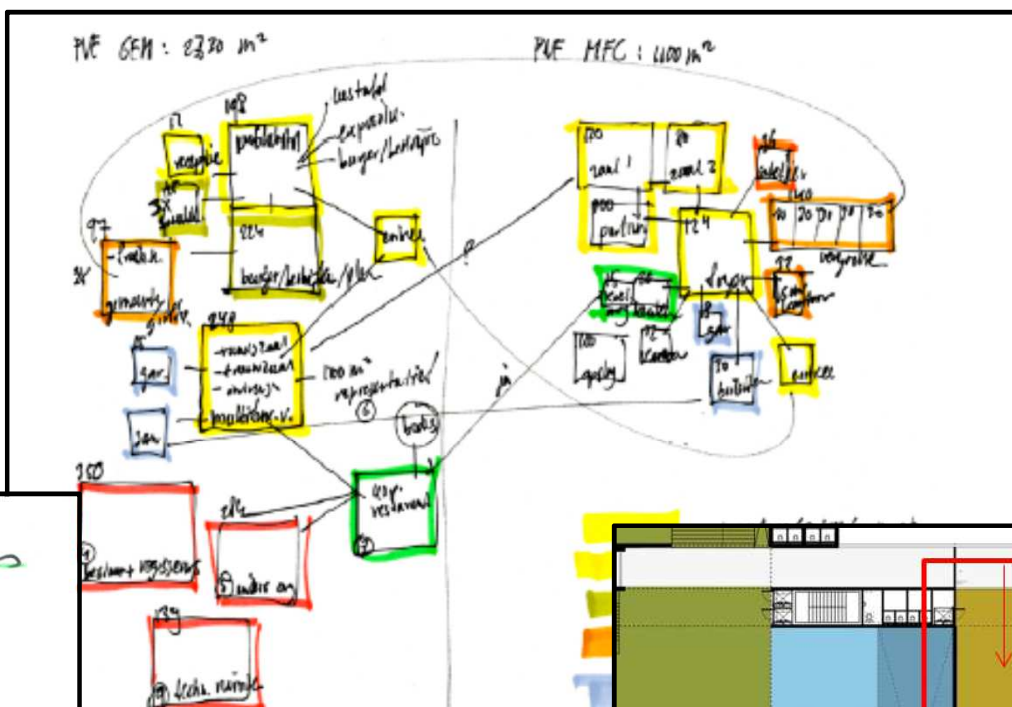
PVE GEM : 2730 m²

PVE MFC : 4100 m²

17
receptie

108
publiekshal

tentoonst.
expositie
burger/bedrijven

3x
spreekk.

224
burger/bedrijven/pleinen

entree

97
... groepsruimte

248
-raadszaal
-trouwzaal
-...
multifunc. v.

100 m²
representatief

gar.

gar.

150
bestuur+ regiodiensten

216
ander eig.

134
techn. ruimte

gar.
restaurant

brasserie

100
zaal 1

80
zaal 2

100
partners

224
foyer

16
kleedk.

240
10 20 30 40 50
vergaderr.

backst.

keuken

gar.

100
opslag

90
techniek

entree

ja

?